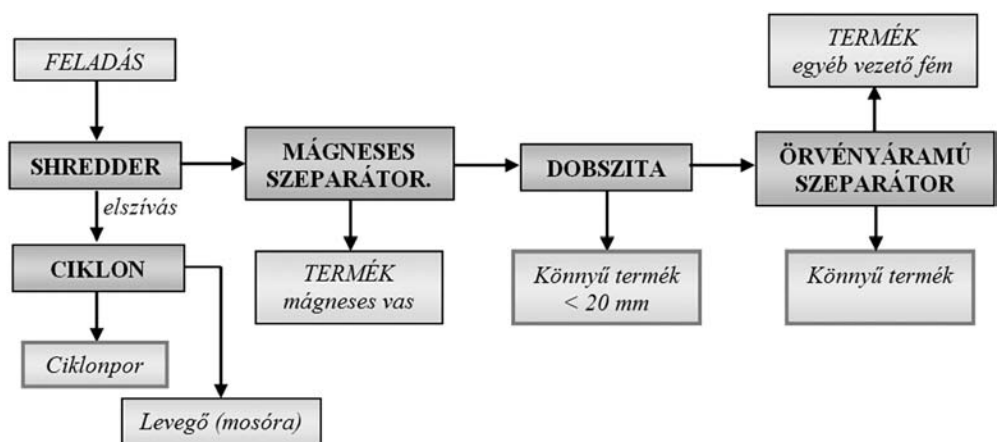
FELADÁS

SHREDDER

elszívás

CIKLON

Ciklonpor

Levegő (mosóra)

MÁGNESES SZEPARÁTOR.

TERMÉK mágneses vas

DOBSZITA

Könnyű termék < 20 mm

TERMÉK egyéb vezető fém

ÖRVÉNYÁRAMÚ SZEPARÁTOR

Könnyű termék